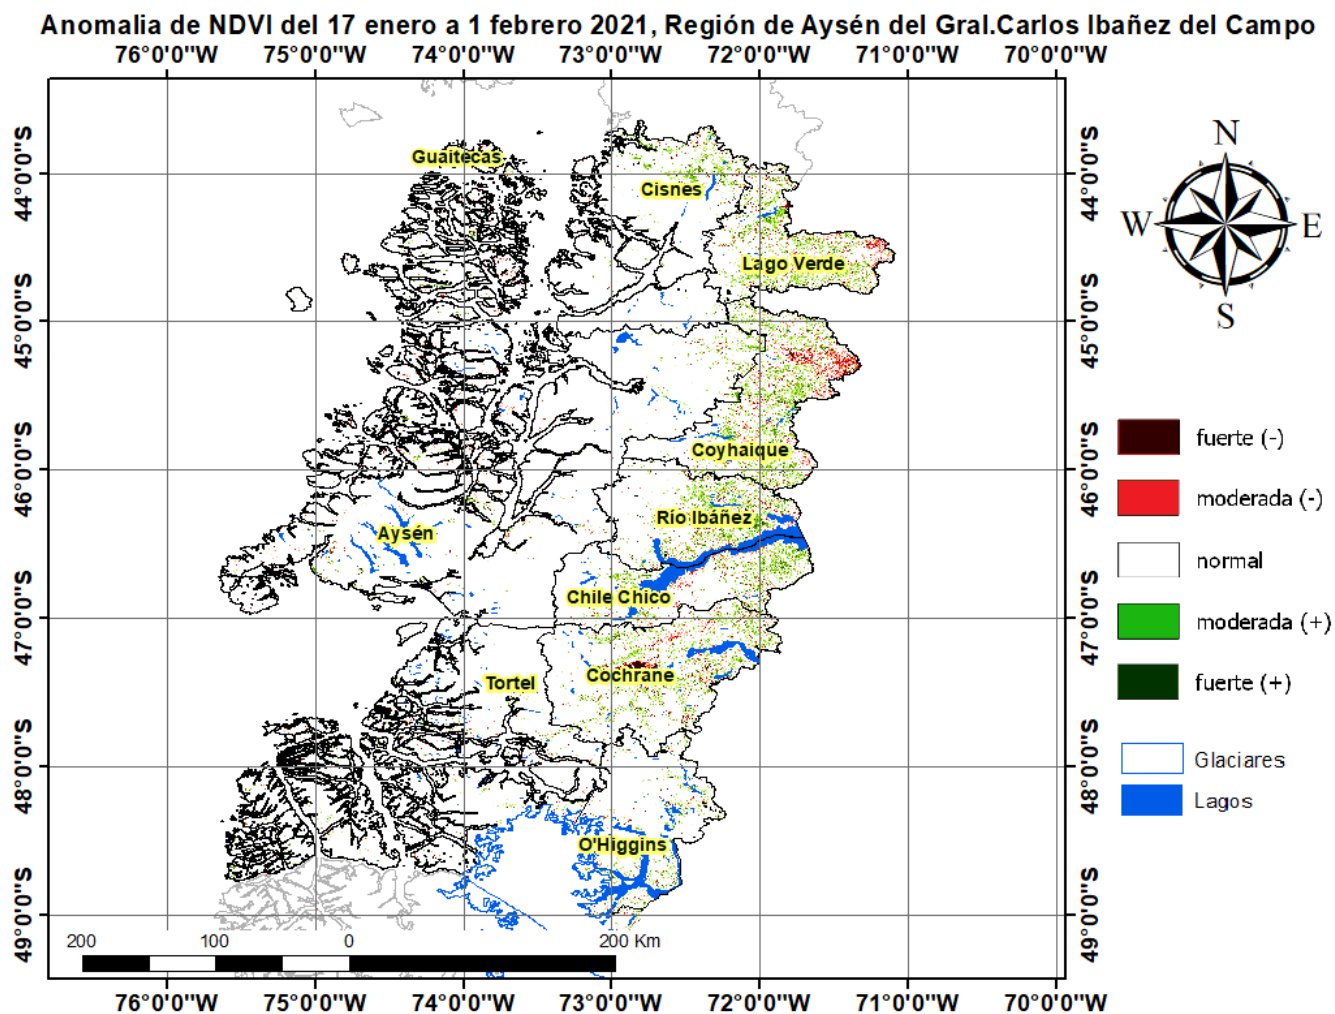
Anomalia de NDVI del 17 enero a 1 febrero 2021, Región de Aysén del Gral.Carlos Ibañez del Campo

76°0'0"W 75°0'0"W 74°0'0"W 73°0'0"W 72°0'0"W 71°0'0"W 70°0'0"W

44°0'0"S
45°0'0"S
46°0'0"S
47°0'0"S
48°0'0"S
49°0'0"S

Guaitecas
Cisnes
Lago Verde
Coyhaique
Río Ibáñez
Aysén
Chile Chico
Tortel
Cochrane
O'Higgins

N
W
E
S

fuerte (-)
moderada (-)
normal
moderada (+)
fuerte (+)

Glaciares
Lagos

200 100 0 200 Km

44°0'0"S
45°0'0"S
46°0'0"S
47°0'0"S
48°0'0"S
49°0'0"S

76°0'0"W 75°0'0"W 74°0'0"W 73°0'0"W 72°0'0"W 71°0'0"W 70°0'0"W